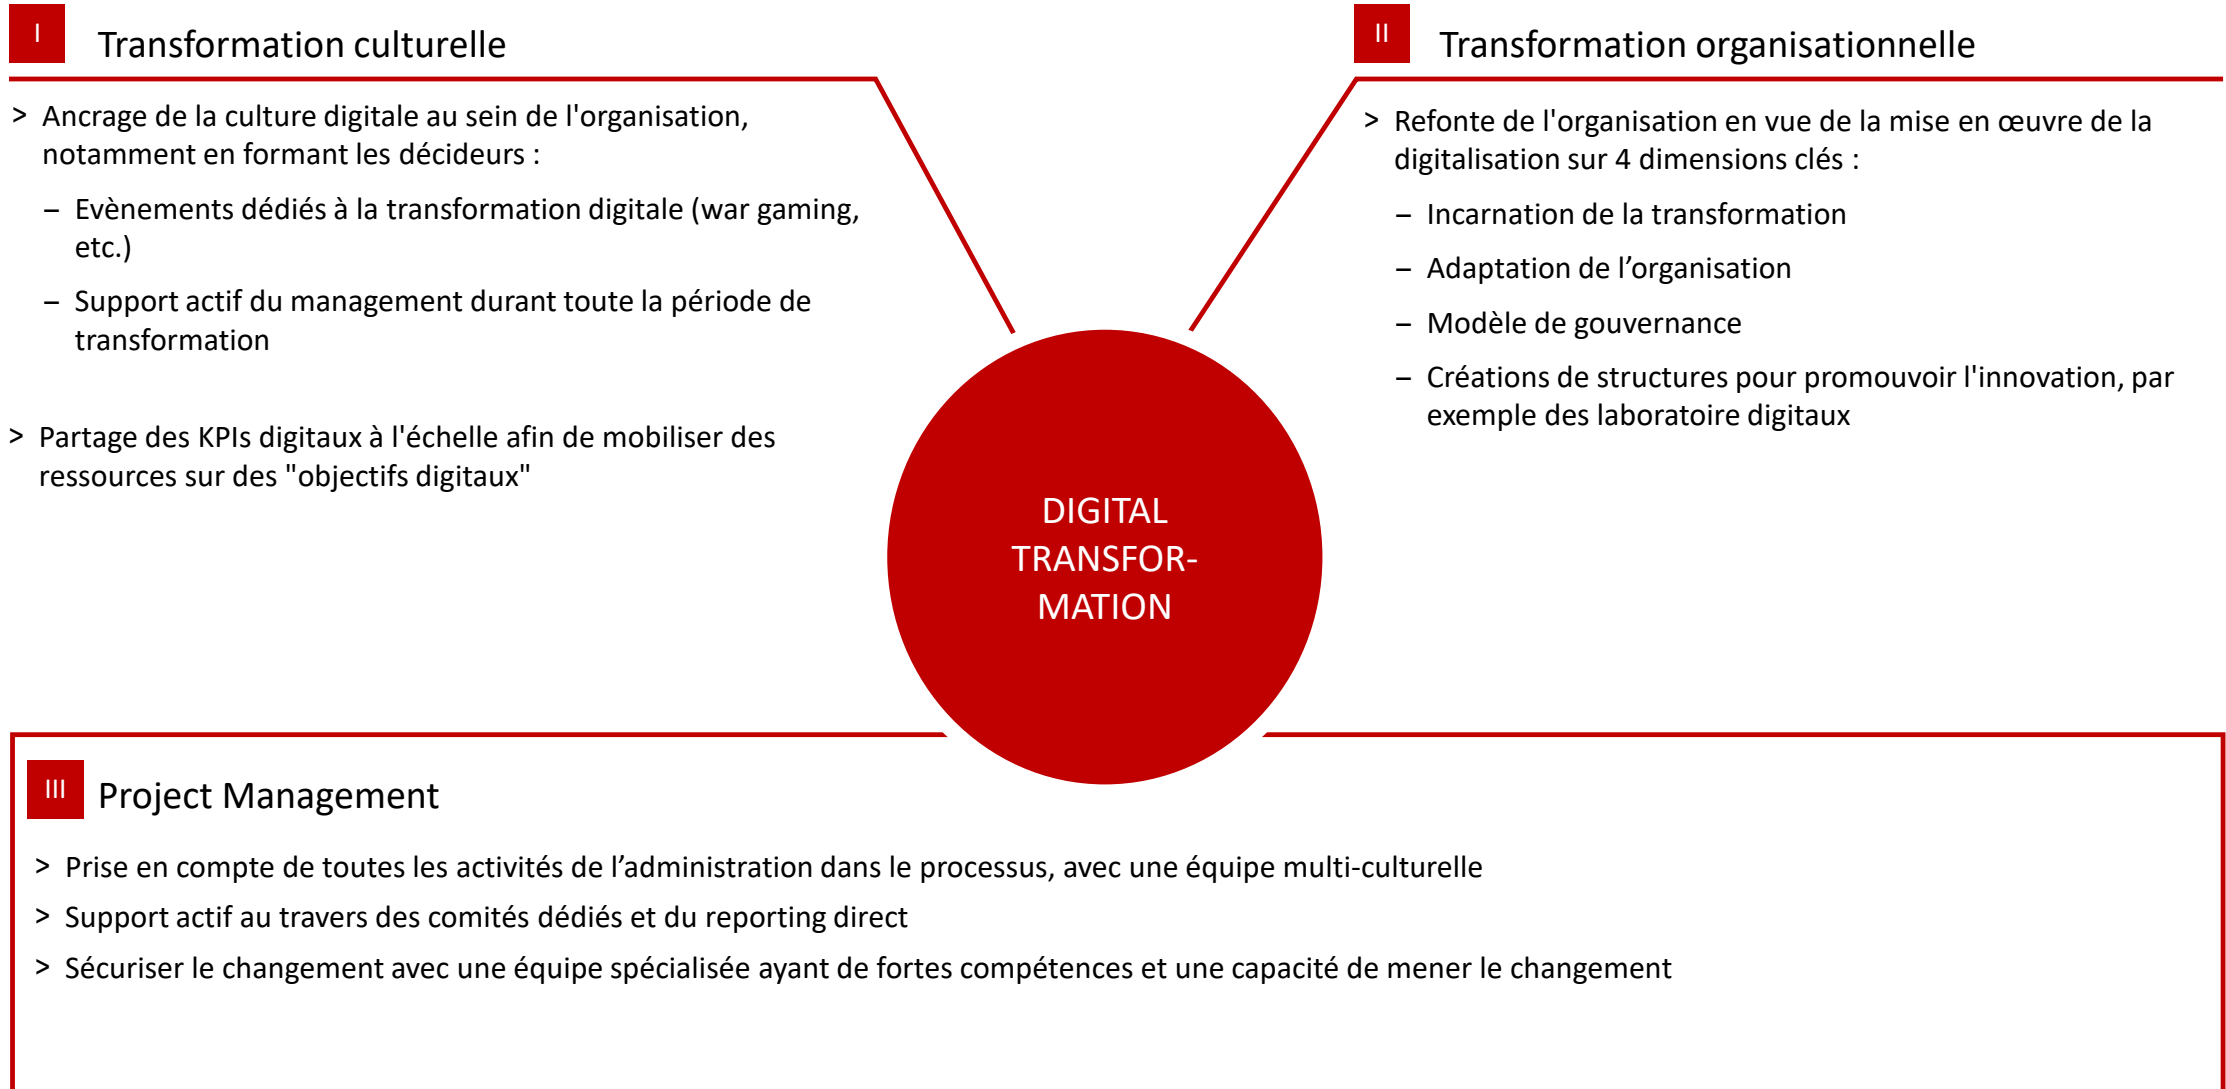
I Transformation culturelle

> Ancrage de la culture digitale au sein de l'organisation, notamment en formant les décideurs :

– Evènements dédiés à la transformation digitale (war gaming, etc.)

– Support actif du management durant toute la période de transformation

> Partage des KPIs digitaux à l'échelle afin de mobiliser des ressources sur des "objectifs digitaux"

II Transformation organisationnelle

> Refonte de l'organisation en vue de la mise en œuvre de la digitalisation sur 4 dimensions clés :

– Incarnation de la transformation

– Adaptation de l'organisation

– Modèle de gouvernance

– Créations de structures pour promouvoir l'innovation, par exemple des laboratoire digitaux

DIGITAL TRANSFOR-MATION

III Project Management

> Prise en compte de toutes les activités de l'administration dans le processus, avec une équipe multi-culturelle

> Support actif au travers des comités dédiés et du reporting direct

> Sécuriser le changement avec une équipe spécialisée ayant de fortes compétences et une capacité de mener le changement